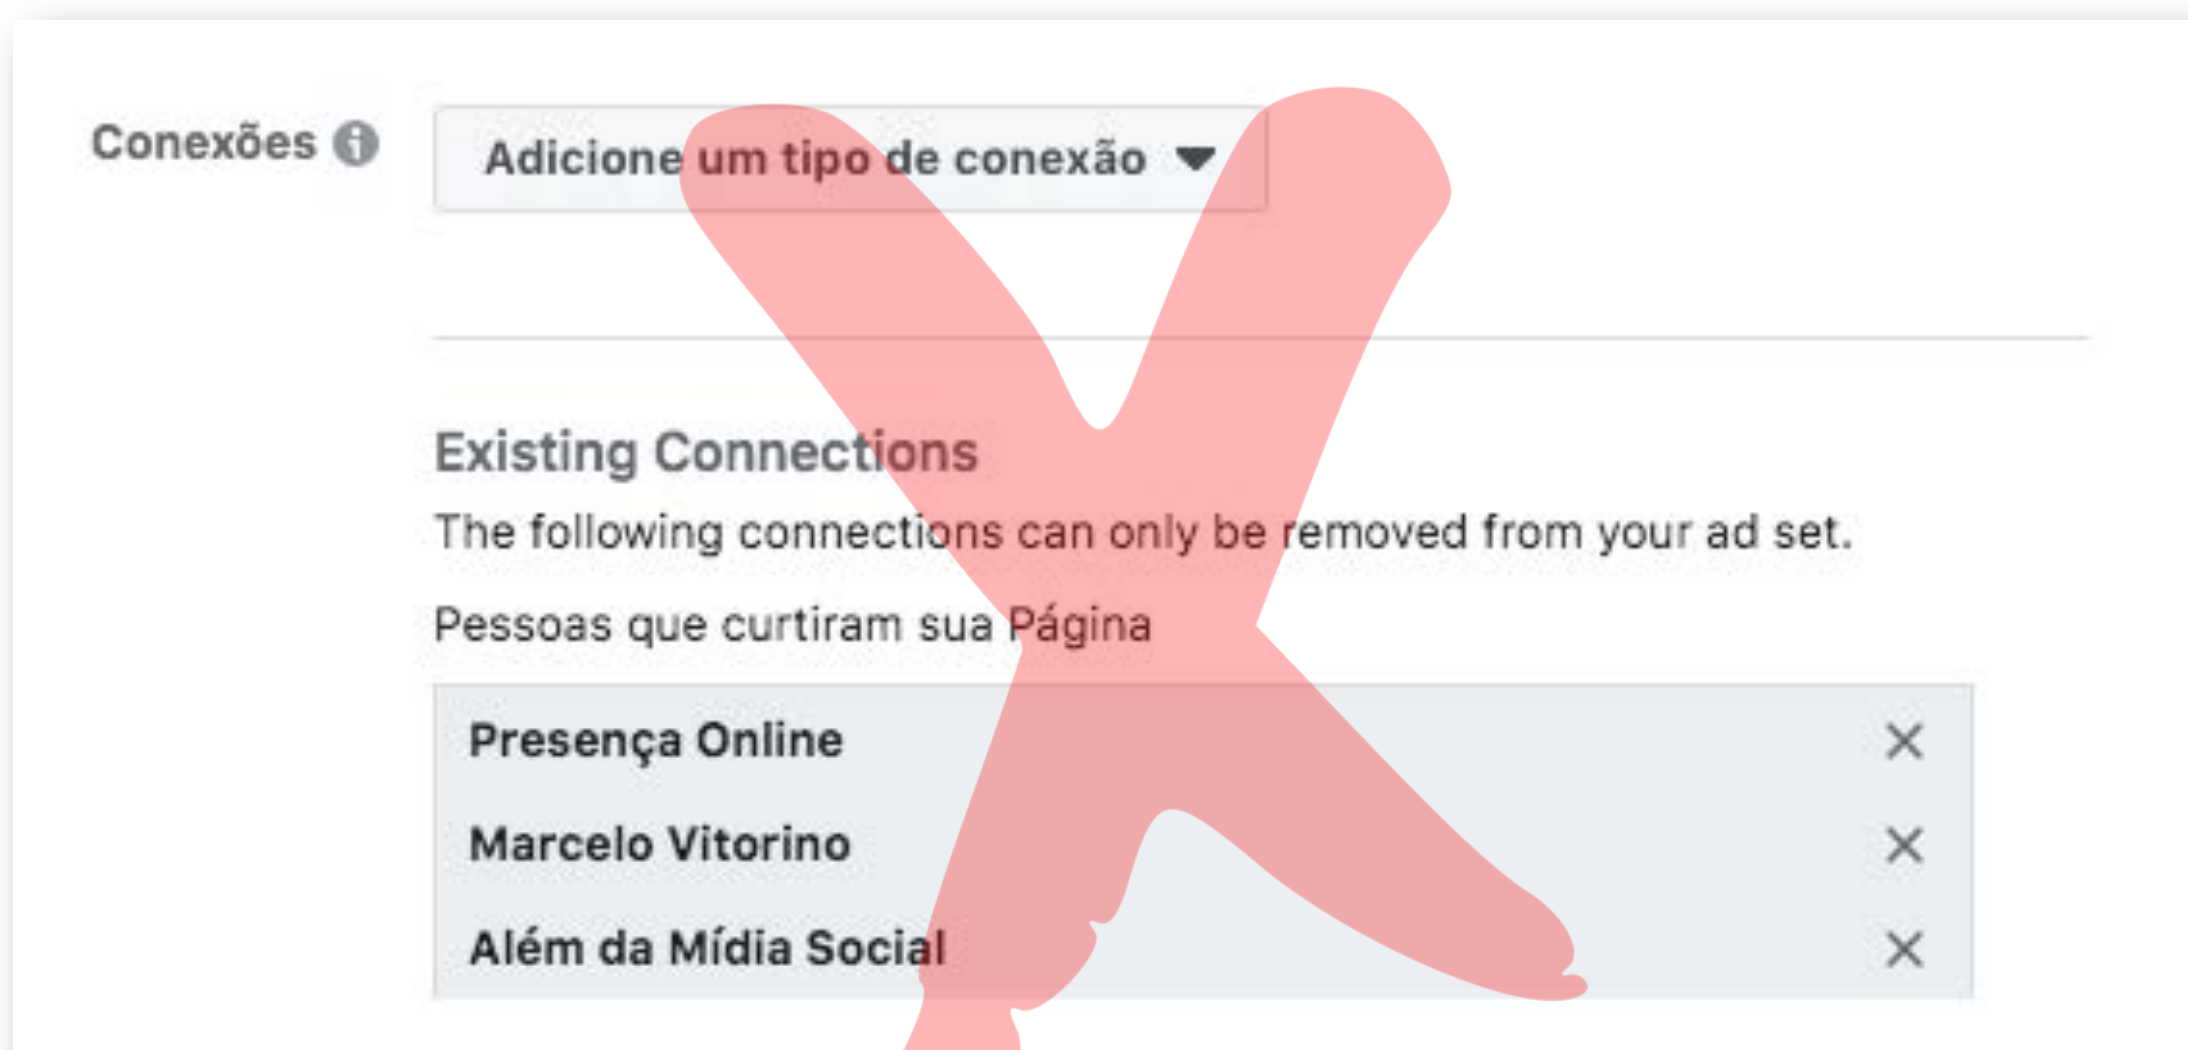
Conexões

Adicione um tipo de conexão

Existing Connections

The following connections can only be removed from your ad set.

Pessoas que curtiram sua Página

Presença Online ×

Marcelo Vitorino ×

Além da Mídia Social ×